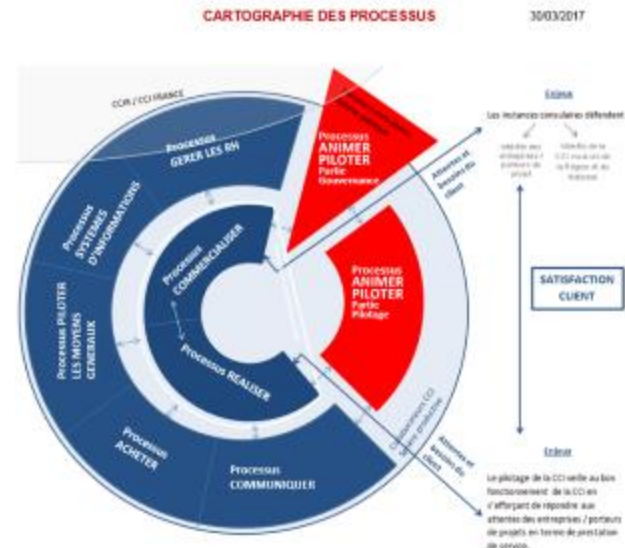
CARTOGRAPHIE DES PROCESSUS

30/03/2017

CCIR / CCI FRANCE

Processus GERER LES RH

Processus SYSTEMES D'INFORMATIONS

Processus PILOTER LES MOYENS GENERAUX

Processus ACHETER

Processus COMMUNIQUER

Processus COMMERCIALISER

Processus REALISER

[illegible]

Processus ANIMER PILOTER Partie Gouvernance

Processus ANIMER PILOTER Partie Pilotage

Attentes et besoins du client

Attentes et besoins du client

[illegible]

Enjeux

Les instances consulaires défendent

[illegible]

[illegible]

SATISFACTION CLIENT

Enjeux

Le pilotage de la CCI veille au bon fonctionnement de la CCI en s'efforçant de répondre aux attentes des entreprises / porteurs de projets en terme de prestation de service.